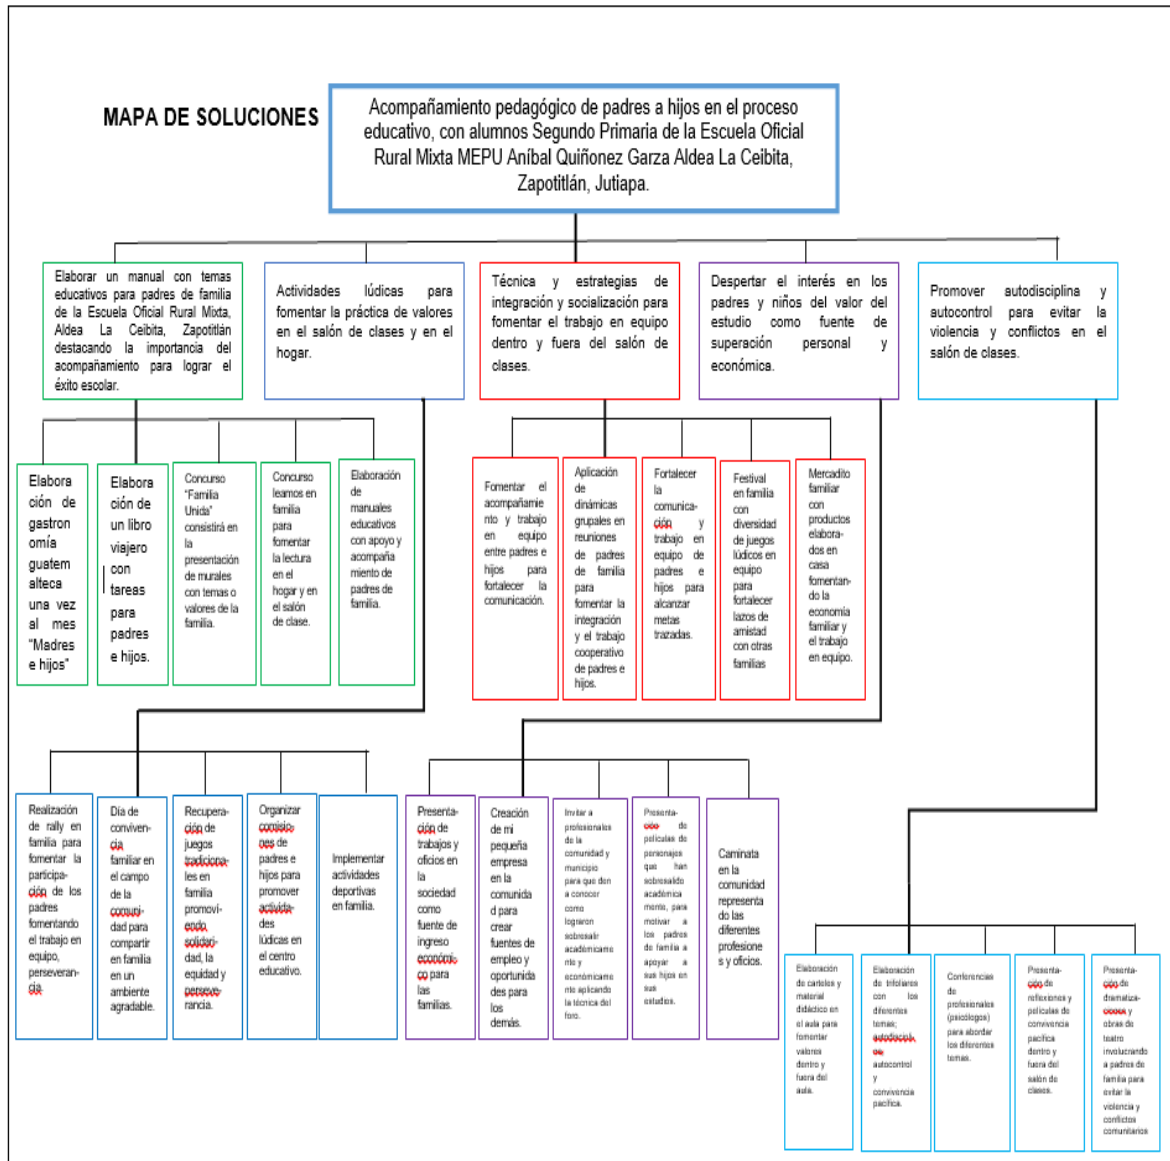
MAPA DE SOLUCIONES

Acompañamiento pedagógico de padres a hijos en el proceso educativo, con alumnos Segundo Primaria de la Escuela Oficial Rural Mixta MEPU Aníbal Quiñonez Garza Aldea La Ceibita, Zapotitlán, Jutiapa.

Elaborar un manual con temas educativos para padres de familia de la Escuela Oficial Rural Mixta, Aldea La Ceibita, Zapotitlán destacando la importancia del acompañamiento para lograr el éxito escolar.

Actividades lúdicas para fomentar la práctica de valores en el salón de clases y en el hogar.

Técnica y estrategias de integración y socialización para fomentar el trabajo en equipo dentro y fuera del salón de clases.

Despertar el interés en los padres y niños del valor del estudio como fuente de superación personal y económica.

Promover autodisciplina y autocontrol para evitar la violencia y conflictos en el salón de clases.

Elaboración de gastronomía guatemalteca una vez al mes "Madres e hijos"

Elaboración de un libro viajero con tareas para padres e hijos.

Concurso "Familia Unida" consistirá en la presentación de murales con temas o valores de la familia.

Concurso leamos en familia para fomentar la lectura en el hogar y en el salón de clase.

Elaboración de manuales educativos con apoyo y acompañamiento de padres de familia.

Fomentar el acompañamiento y trabajo en equipo entre padres e hijos para fortalecer la comunicación.

Aplicación de dinámicas grupales en reuniones de padres de familia para fomentar la integración y el trabajo cooperativo de padres e hijos.

Fortalecer la comunicación y trabajo en equipo de padres e hijos para alcanzar metas trazadas.

Festival en familia con diversidad de juegos lúdicos en equipo para fortalecer lazos de amistad con otras familias

Mercadito familiar con productos elaborados en casa fomentando la economía familiar y el trabajo en equipo.

Realización de rally en familia para fomentar la participación de los padres fomentando el trabajo en equipo, perseverancia.

Día de convivencia familiar en el campo de la comunidad para compartir en familia en un ambiente agradable.

Recuperación de juegos tradicionales en familia promoviendo solidaridad, la equidad y perseverancia.

Organizar comisiones de padres e hijos para promover actividades lúdicas en el centro educativo.

Implementar actividades deportivas en familia.

Presentación de trabajos y oficios en la sociedad como fuente de ingreso económico para las familias.

Creación de mi pequeña empresa en la comunidad para crear fuentes de empleo y oportunidades para los demás.

Invitar a profesionales de la comunidad y municipio para que den a conocer como lograron sobresalir académicamente y económicamente aplicando la técnica del foro.

Presentación de películas de personajes que han sobresalido académicamente, para motivar a los padres de familia a apoyar a sus hijos en sus estudios.

Caminata en la comunidad representando las diferentes profesiones y oficios.

Elaboración de carteles y material didáctico en el aula para fomentar valores dentro y fuera del aula.

Elaboración de trifoliares con los diferentes temas; autodisciplina autocontrol y convivencia pacífica.

Conferencias de profesionales (psicólogos) para abordar los diferentes temas.

Presentación de reflexiones y películas de convivencia pacífica dentro y fuera del salón de clases.

Presentación de dramatizaciones y obras de teatro involucrando a padres de familia para evitar la violencia y conflictos comunitarios